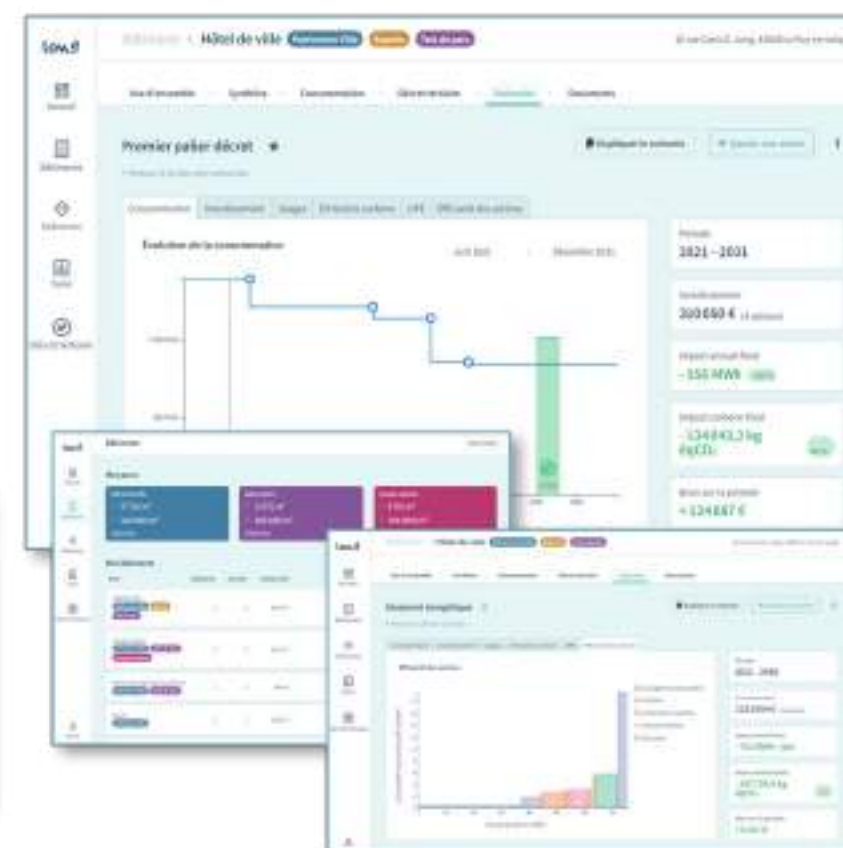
Sowat

Bâtiments › Hôtel de ville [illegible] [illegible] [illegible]

Général

Bâtiments

Indicateurs

Suivi

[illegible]

Vue d'ensemble · Synthèse · Consommation · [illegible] · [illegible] · Documents

Premier palier décret ★

Dupliquer le scénario

Consommation · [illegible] · Usages · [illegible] · DPE · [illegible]

Évolution de la consommation

Période
2021 – 2031

Investissement
300 050 € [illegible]

Impact annuel final
– 155 MWh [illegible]

Impact carbone final
– 134 843,3 kg éqCO₂

Gain sur la période
+ 134 847 €

Sowat

Décisions

Budgets

Bâtiments

Sowat

Hôtel de ville

Gisement énergétique

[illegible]